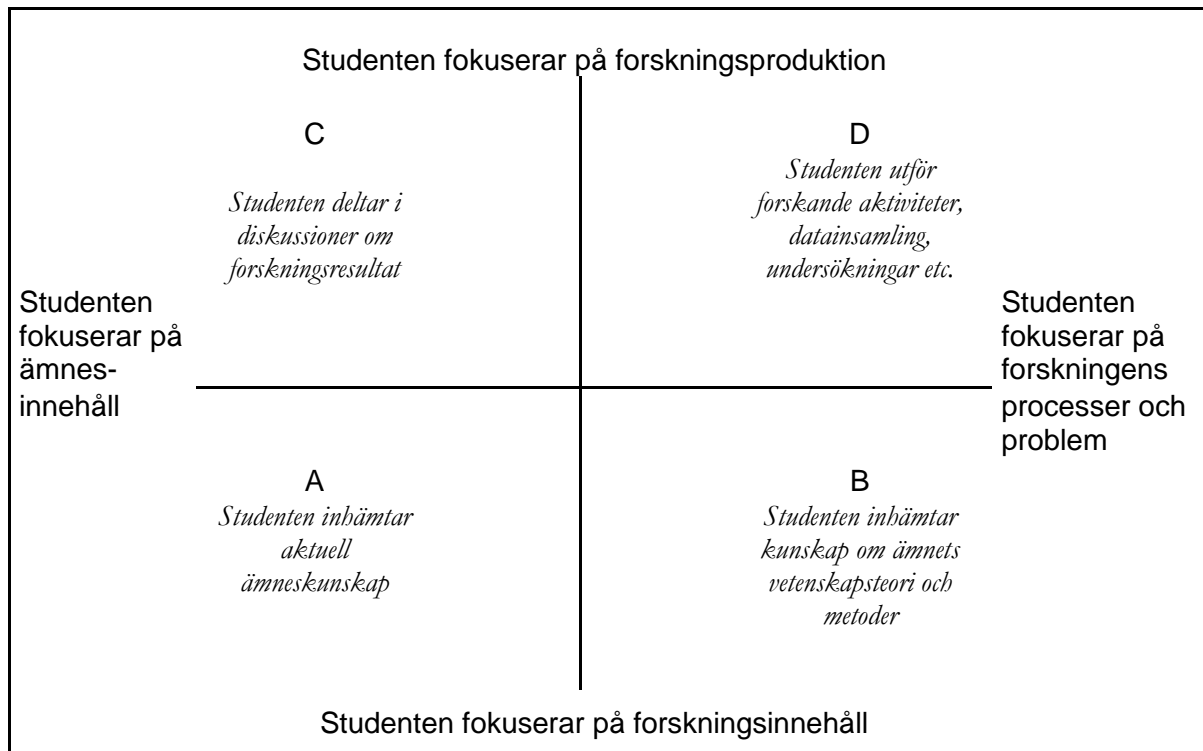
Studenten fokuserar på forskningsproduktion

C

Studenten deltar i diskussioner om forskningsresultat

D

Studenten utför forskande aktiviteter, datainsamling, undersökningar etc.

Studenten fokuserar på ämnesinnehåll

Studenten fokuserar på forskningens processer och problem

A

Studenten inhämtar aktuell ämneskunskap

B

Studenten inhämtar kunskap om ämnets vetenskapsteori och metoder

Studenten fokuserar på forskningsinnehåll